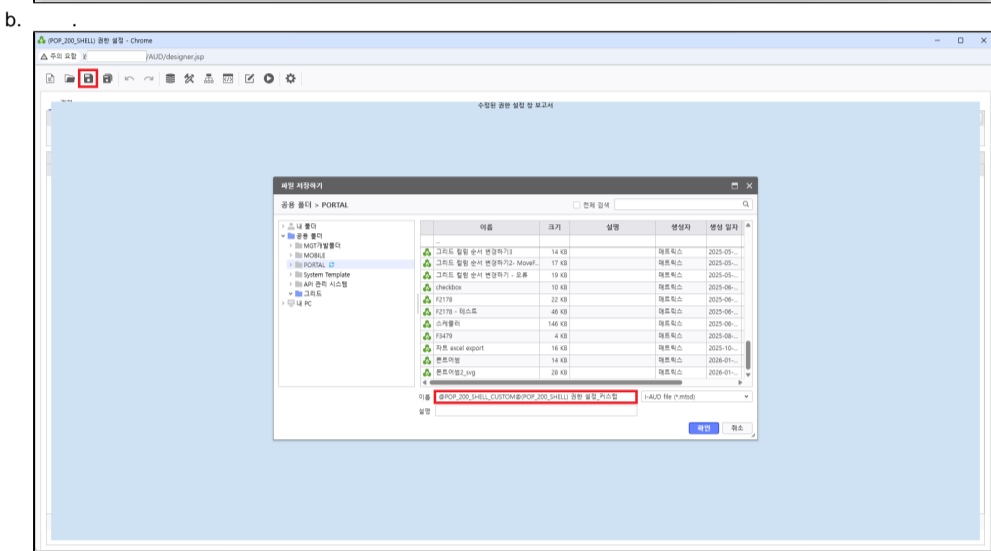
b. .

(POP_200_SHELL) 권한 설정 - Chrome

주의 요함 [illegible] /AUD/designer.jsp

수정된 권한 설정 창 보고서

파일 저장하기

공용 폴더 > PORTAL

전체 검색

내 폴더
공용 폴더
MGT개발폴더
MOBILE
PORTAL
System Template
API 관리 시스템
그리드
내 PC

| 이름 | 크기 | 설명 | 생성자 | 생성 일자 |
|---|---|---|---|---|
| .. | | | | |
| 그리드 컬럼 순서 변경하기3 | 14 KB | | 매트릭스 | 2025-05-... |
| 그리드 컬럼 순서 변경하기2- MoveF... | 17 KB | | 매트릭스 | 2025-05-... |
| 그리드 컬럼 순서 변경하기 - 오류 | 19 KB | | 매트릭스 | 2025-05-... |
| checkbox | 10 KB | | 매트릭스 | 2025-06-... |
| F2178 | 22 KB | | 매트릭스 | 2025-08-... |
| F2178 - 테스트 | 46 KB | | 매트릭스 | 2025-08-... |
| 스케줄러 | 146 KB | | 매트릭스 | 2025-08-... |
| F3479 | 4 KB | | 매트릭스 | 2025-08-... |
| 차트 excel export | 16 KB | | 매트릭스 | 2025-10-... |
| 폰트어썸 | 14 KB | | 매트릭스 | 2026-01-... |
| 폰트어썸2_svg | 28 KB | | 매트릭스 | 2026-01-... |

이름 @POP_200_SHELL_CUSTOM@(POP_200_SHELL) 권한 설정_커스텀 I-AUD file (*.mtsd)

설명

확인 취소